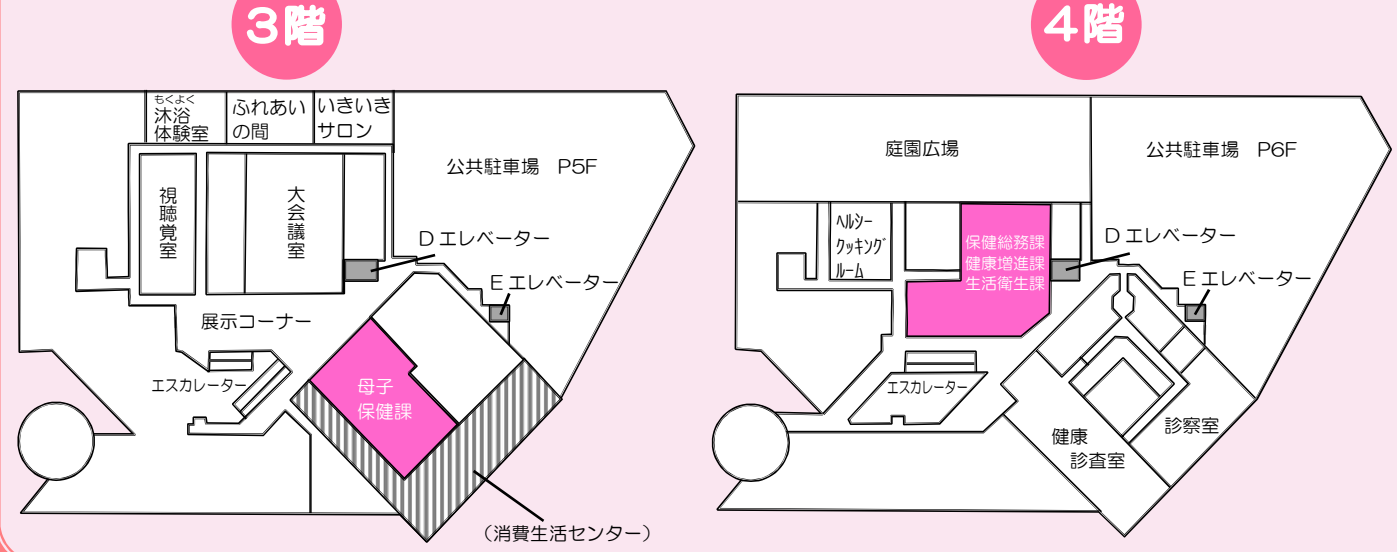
3階

もくよく
沐浴
体験室

ふれあいの間

いきいきサロン

公共駐車場　P5F

視聴覚室

大会議室

D エレベーター

E エレベーター

展示コーナー

エスカレーター

母子
保健課

（消費生活センター）

4階

庭園広場

公共駐車場　P6F

ヘルシークッキングルーム

保健総務課
健康増進課
生活衛生課

D エレベーター

E エレベーター

エスカレーター

健康
診査室

診察室